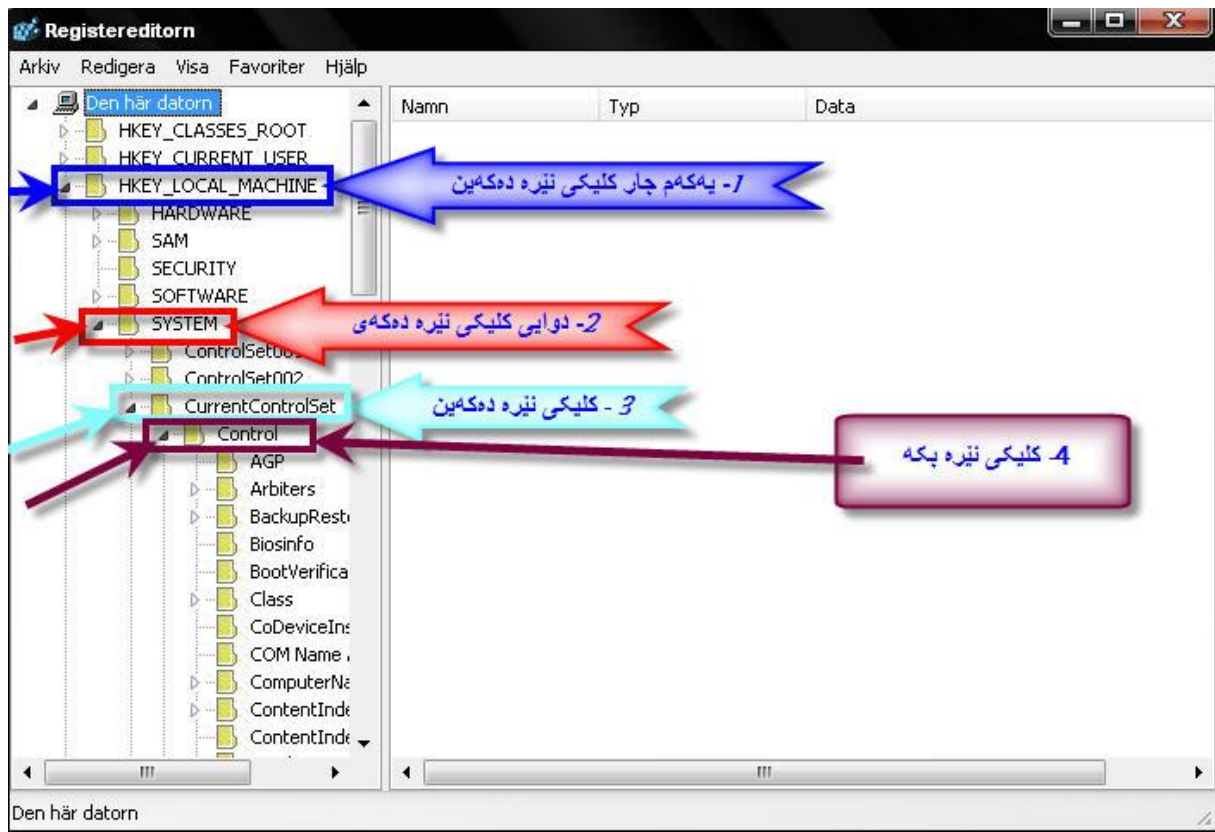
Registereditorn

Arkiv Redigera Visa Favoriter Hjälp

Den här datorn
HKEY_CLASSES_ROOT
HKEY_CURRENT_USER
HKEY_LOCAL_MACHINE
HARDWARE
SAM
SECURITY
SOFTWARE
SYSTEM
ControlSet00
ControlSet002
CurrentControlSet
Control
AGP
Arbiters
BackupRest
Biosinfo
BootVerifica
Class
CoDeviceIns
COM Name
ComputerNa
ContentInde
ContentInde

Namn | Typ | Data

1- یەکەم جار کلیکی نیرە دەکەین

2- دوایی کلیکی نیرە دەکەی

3 - کلیکی نیرە دەکەین

4- کلیکی نیرە بکە

Den här datorn